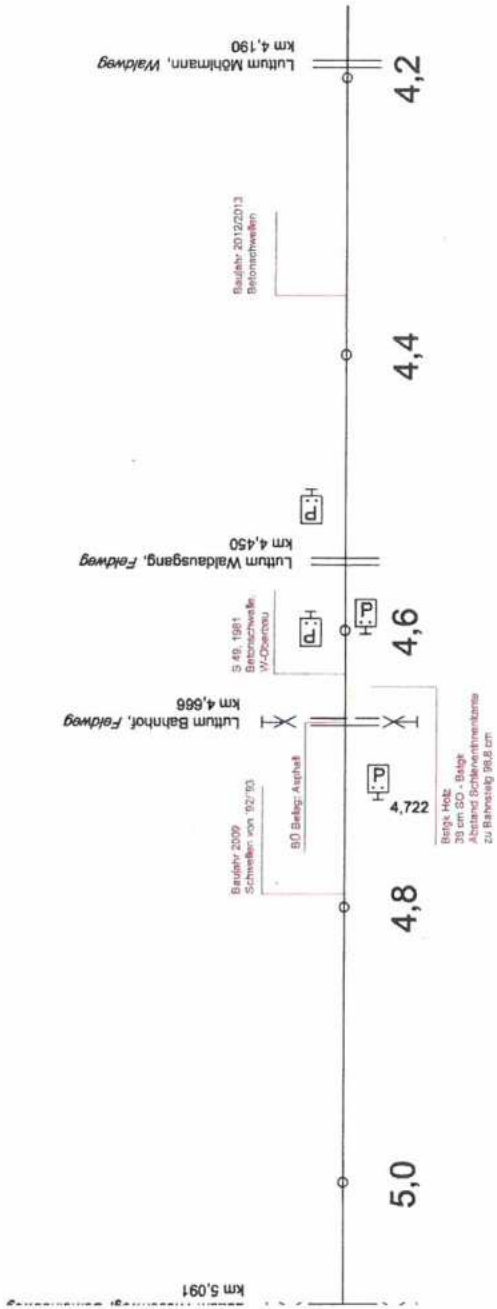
Luttum Möhlmann, Waldweg
km 4,190

4,2

Baujahr 2012/2013
Betonschwellen

4,4

P

Luttum Waldausgang, Feldweg
km 4,450

S 49, 1981
Betonschwelle,
W-Oberbau

P

P

4,6

Luttum Bahnhof, Feldweg
km 4,666

BÜ Belag: Asphalt

P

4,722

Bstgk Holz
38 cm SO - Bstgk
Abstand Schienenlnnenkante
zu Bahnsteig 98,8 cm

Baujahr 2009
Schwellen von '92/'93

4,8

5,0

km 5,091
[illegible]